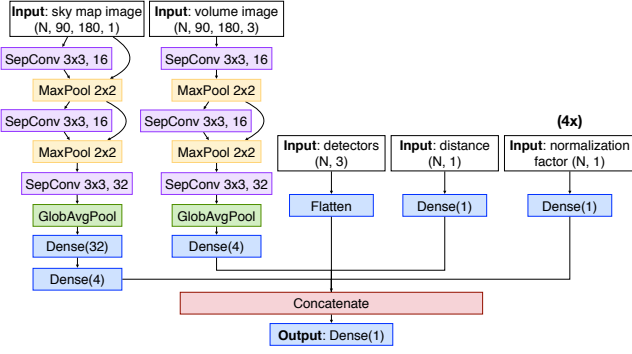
**Input**: sky map image (N, 90, 180, 1)

SepConv 3x3, 16

MaxPool 2x2

SepConv 3x3, 16

MaxPool 2x2

SepConv 3x3, 32

GlobAvgPool

Dense(32)

Dense(4)

**Input**: volume image (N, 90, 180, 3)

SepConv 3x3, 16

MaxPool 2x2

SepConv 3x3, 16

MaxPool 2x2

SepConv 3x3, 32

GlobAvgPool

Dense(4)

**Input**: detectors (N, 3)

Flatten

**Input**: distance (N, 1)

Dense(1)

**(4x)**

**Input**: normalization factor (N, 1)

Dense(1)

Concatenate

**Output**: Dense(1)